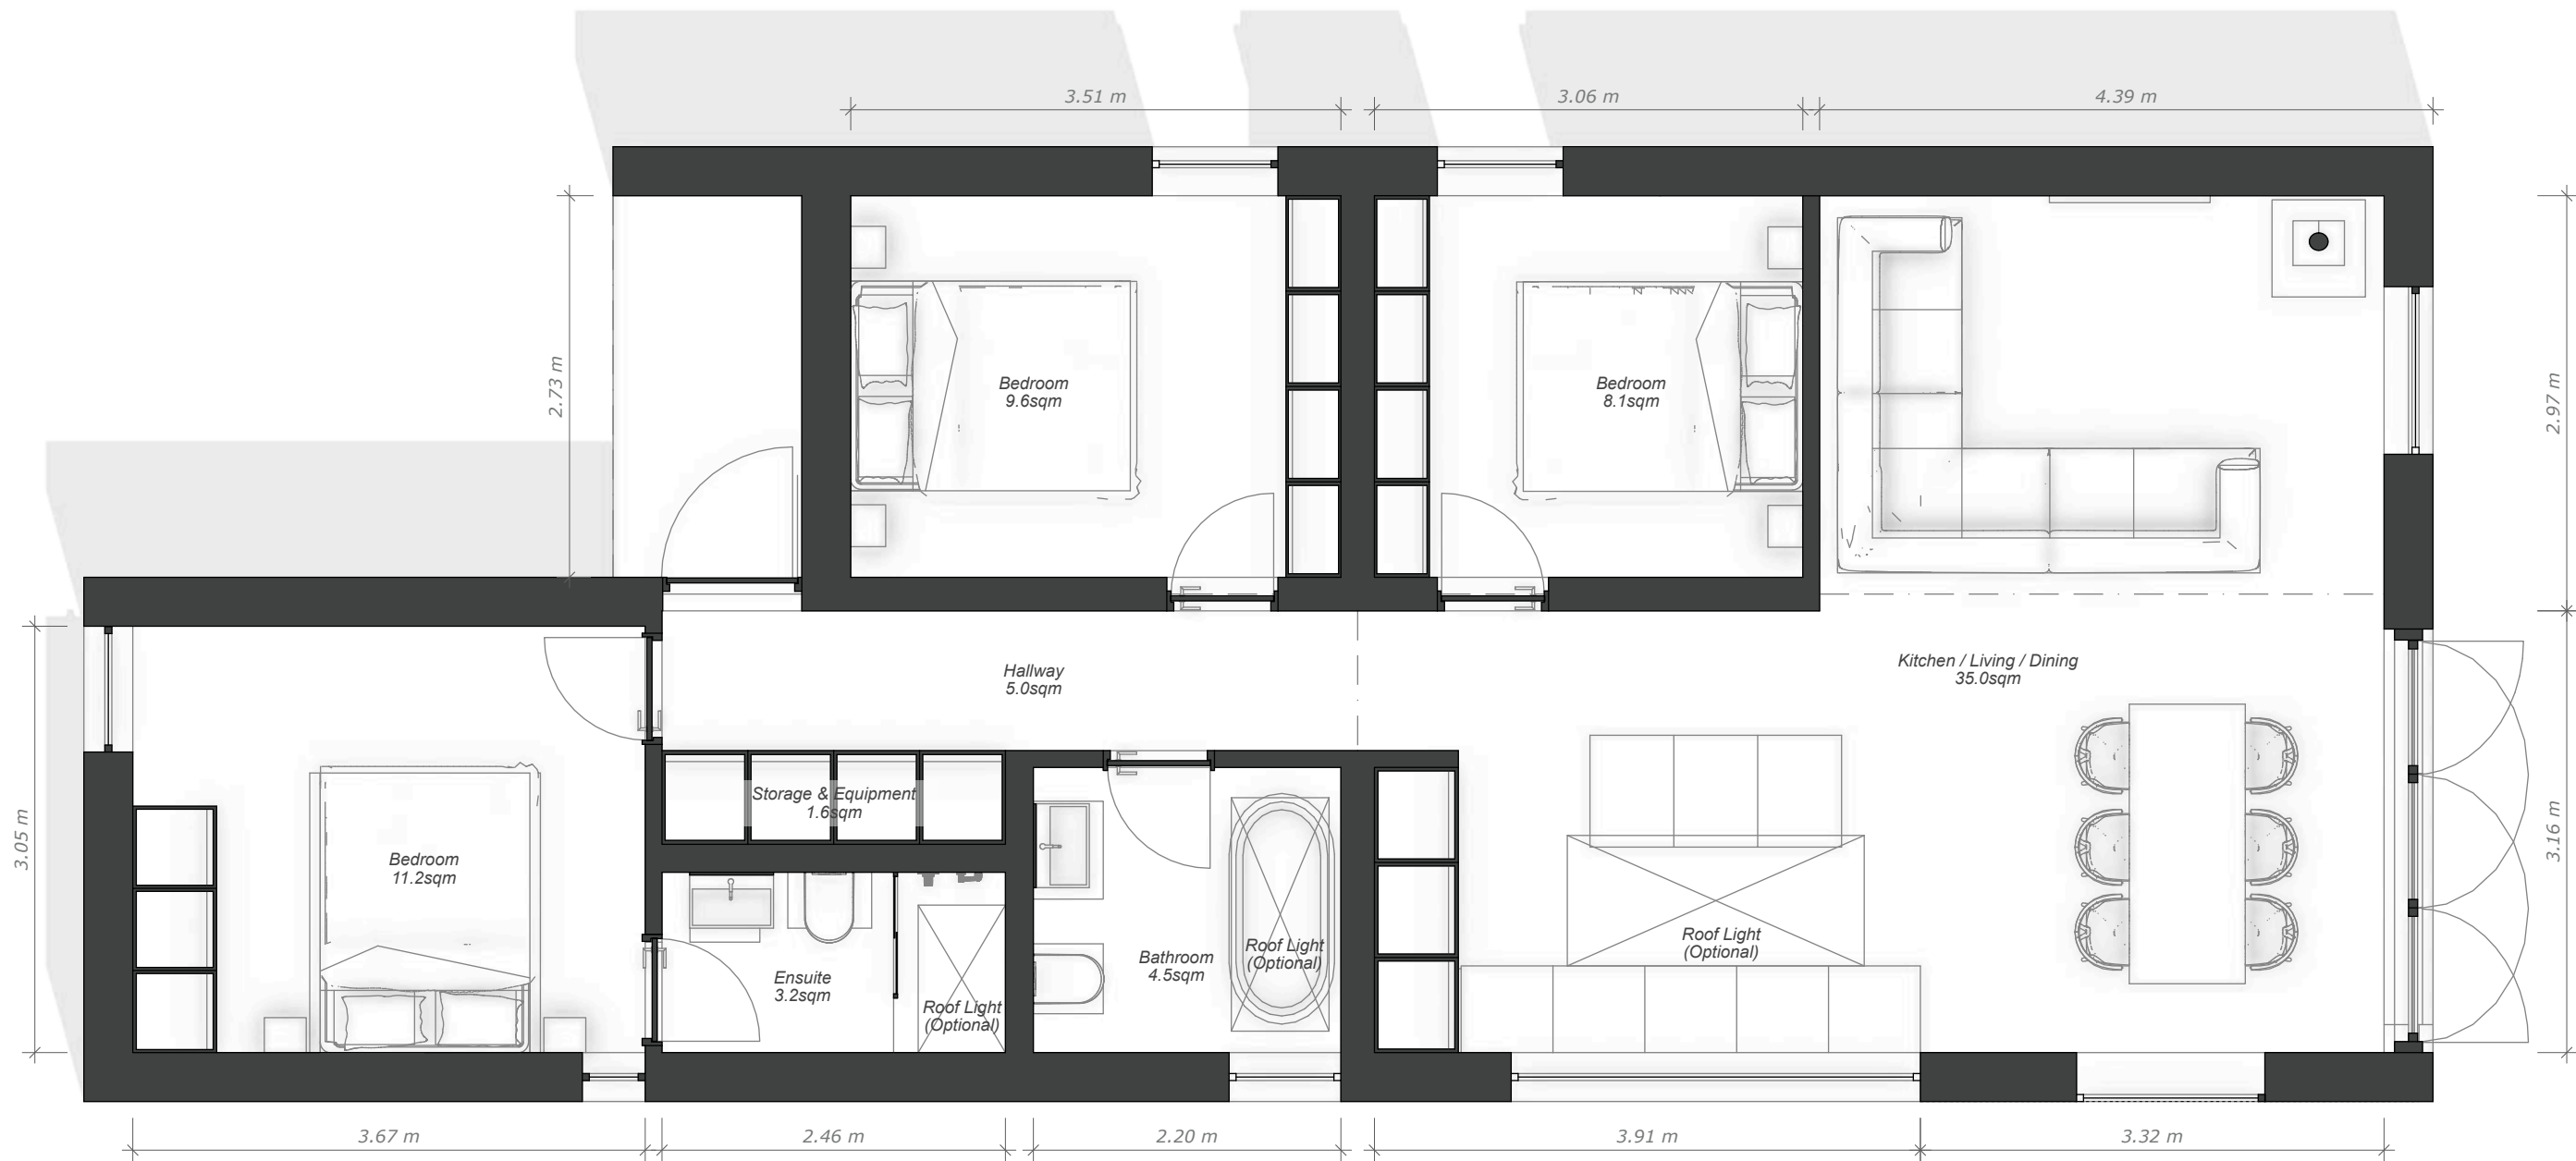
3.51 m
3.06 m
4.39 m

2.73 m

Bedroom
9.6sqm

Bedroom
8.1sqm

2.97 m

Hallway
5.0sqm

Kitchen / Living / Dining
35.0sqm

3.05 m

Storage & Equipment
1.6sqm

Bedroom
11.2sqm

Ensuite
3.2sqm

Roof Light
(Optional)

Bathroom
4.5sqm

Roof Light
(Optional)

Roof Light
(Optional)

3.16 m

3.67 m
2.46 m
2.20 m
3.91 m
3.32 m